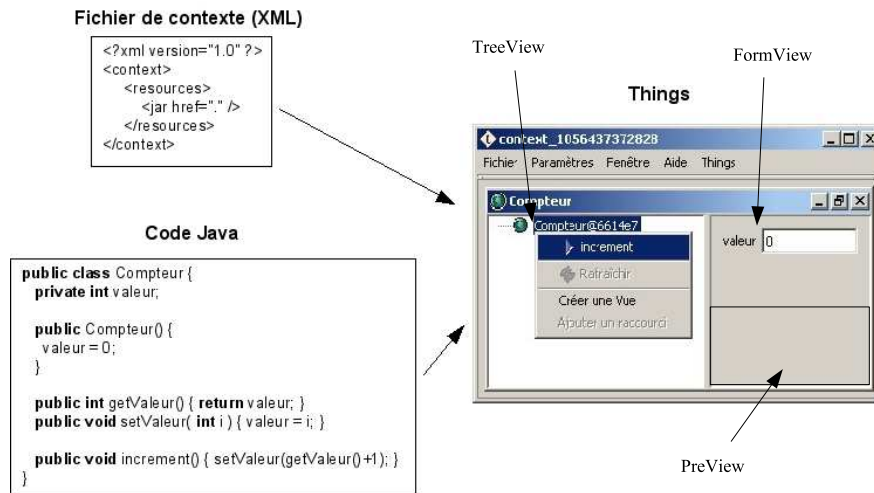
Fichier de contexte (XML)

<?xml version="1.0" ?>
<context>
<resources>
<jar href="." />
</resources>
</context>

Code Java

public class Compteur {
private int valeur;

public Compteur() {
valeur = 0;
}

public int getValeur() { return valeur; }
public void setValeur( int i ) { valeur = i; }

public void increment() { setValeur(getValeur()+1); }
}

TreeView

FormView

Things

context_1056437372828

Fichier Paramètres Fenêtre Aide Things

Compteur

Compteur@6614e7

increment

Rafraîchir

Créer une Vue

Ajouter un raccourci

valeur 0

PreView